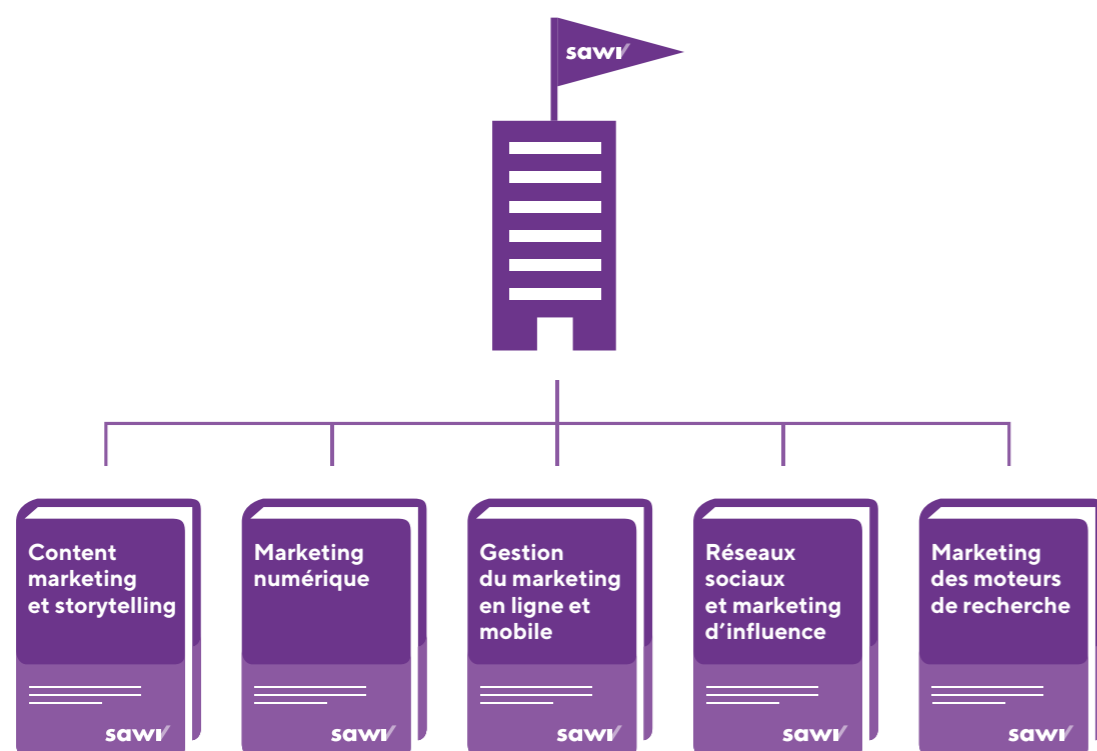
sawi

Content marketing et storytelling

sawi

Marketing numérique

sawi

Gestion du marketing en ligne et mobile

sawi

Réseaux sociaux et marketing d'influence

sawi

Marketing des moteurs de recherche

sawi